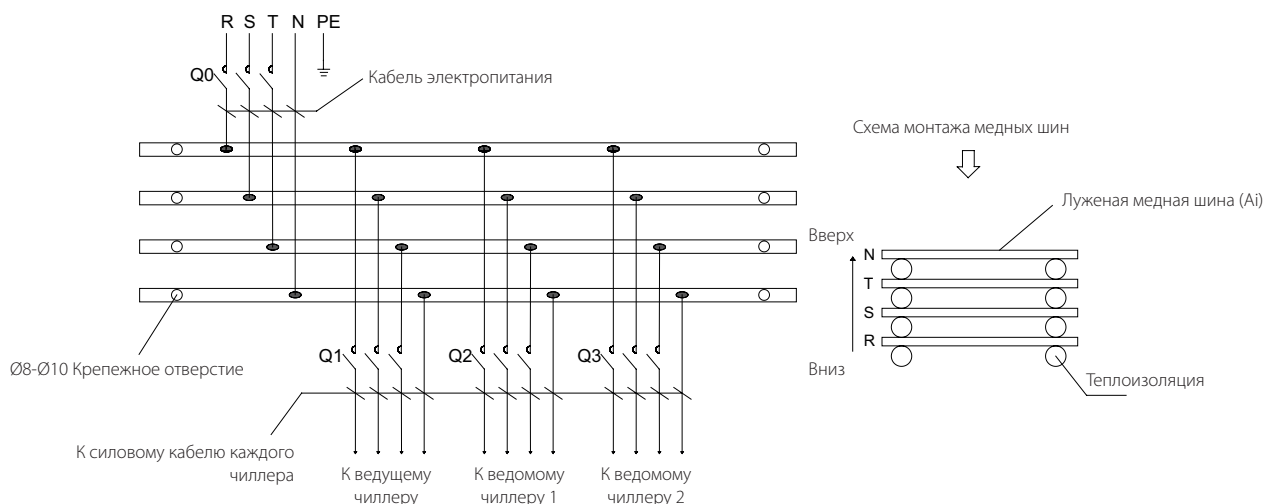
R S T N PE

Q0

Кабель электропитания

Схема монтажа медных шин

Луженая медная шина (Ai)

Вверх

N

T

S

R

Вниз

Теплоизоляция

Ø8-Ø10 Крепежное отверстие

Q1

Q2

Q3

К силовому кабелю каждого чиллера

К ведущему чиллеру

К ведомому чиллеру 1

К ведомому чиллеру 2